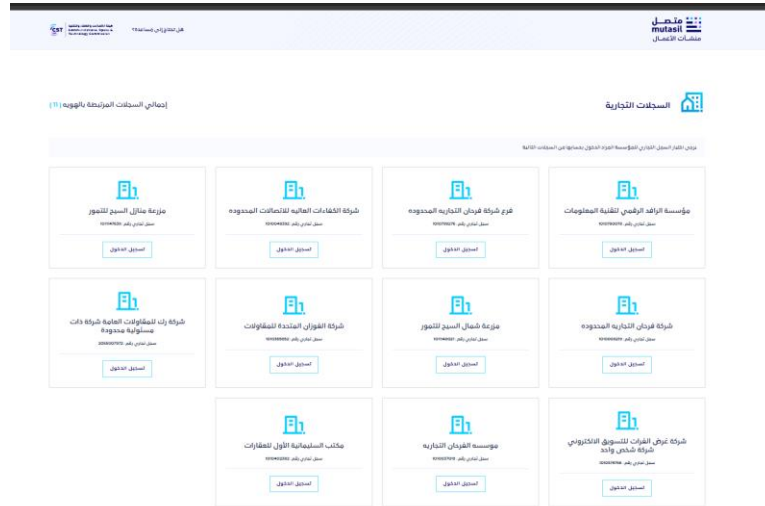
متصل
mutasil
منشآت الأعمال

هل تحتاج إلى مساعدة؟

CST هيئة الاتصالات والفضاء والتقنية
Communications, Space & Technology Commission

السجلات التجارية

إجمالي السجلات المرتبطة بالهوية ( 11 )

يرجى اختيار السجل التجاري للمؤسسة المراد الدخول بهما من السجلات التالية

مؤسسة الرافد الرقمي لتقنية المعلومات
سجل تجاري رقم: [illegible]
تسجيل الدخول

فرع شركة فرحان التجارية المحدودة
سجل تجاري رقم: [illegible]
تسجيل الدخول

شركة الكفاءات العالية للاتصالات المحدودة
سجل تجاري رقم: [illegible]
تسجيل الدخول

مزرعة منازل السبع للتمور
سجل تجاري رقم: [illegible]
تسجيل الدخول

شركة فرحان التجارية المحدودة
سجل تجاري رقم: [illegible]
تسجيل الدخول

مزرعة شمال السبع للتمور
سجل تجاري رقم: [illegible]
تسجيل الدخول

شركة الفوزان المتحدة للمقاولات
سجل تجاري رقم: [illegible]
تسجيل الدخول

شركة رلت للمقاولات العامة شركة ذات مسئولية محدودة
سجل تجاري رقم: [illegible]
تسجيل الدخول

شركة عرض الفرات للتسويق الالكتروني شركة شخص واحد
سجل تجاري رقم: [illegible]
تسجيل الدخول

موسسه الفرحان التجاريه
سجل تجاري رقم: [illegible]
تسجيل الدخول

مكتب السليمانية الأول للعقارات
سجل تجاري رقم: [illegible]
تسجيل الدخول